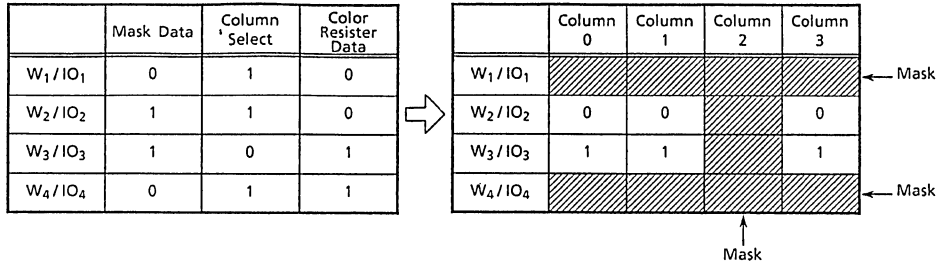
| | Mask Data | Column 'Select | Color Resister Data |
|---|---|---|---|
| $W_1/IO_1$ | 0 | 1 | 0 |
| $W_2/IO_2$ | 1 | 1 | 0 |
| $W_3/IO_3$ | 1 | 0 | 1 |
| $W_4/IO_4$ | 0 | 1 | 1 |

| | Column 0 | Column 1 | Column 2 | Column 3 |
|---|---|---|---|---|
| $W_1/IO_1$ | | | | |
| $W_2/IO_2$ | 0 | 0 | | 0 |
| $W_3/IO_3$ | 1 | 1 | | 1 |
| $W_4/IO_4$ | | | | |

Mask

Mask

Mask